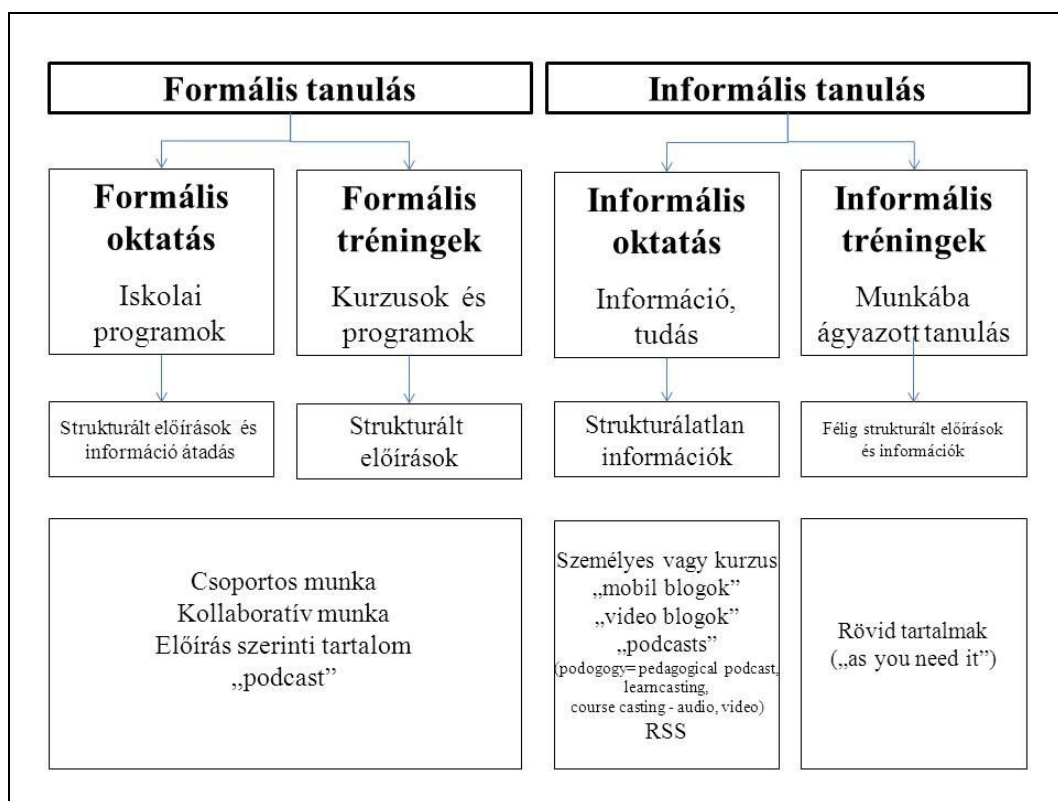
Formális tanulás

Informális tanulás

Formális oktatás

Iskolai programok

Formális tréningek

Kurzusok és programok

Informális oktatás

Információ, tudás

Informális tréningek

Munkába ágyazott tanulás

Strukturált előírások és információ átadás

Strukturált előírások

Strukturálatlan információk

Félig strukturált előírások és információk

Csoportos munka
Kollaboratív munka
Előírás szerinti tartalom
„podcast"

Személyes vagy kurzus
„mobil blogok"
„video blogok"
„podcasts"
(podogogy= pedagogical podcast, learncasting, course casting - audio, video)
RSS

Rövid tartalmak
(„as you need it")